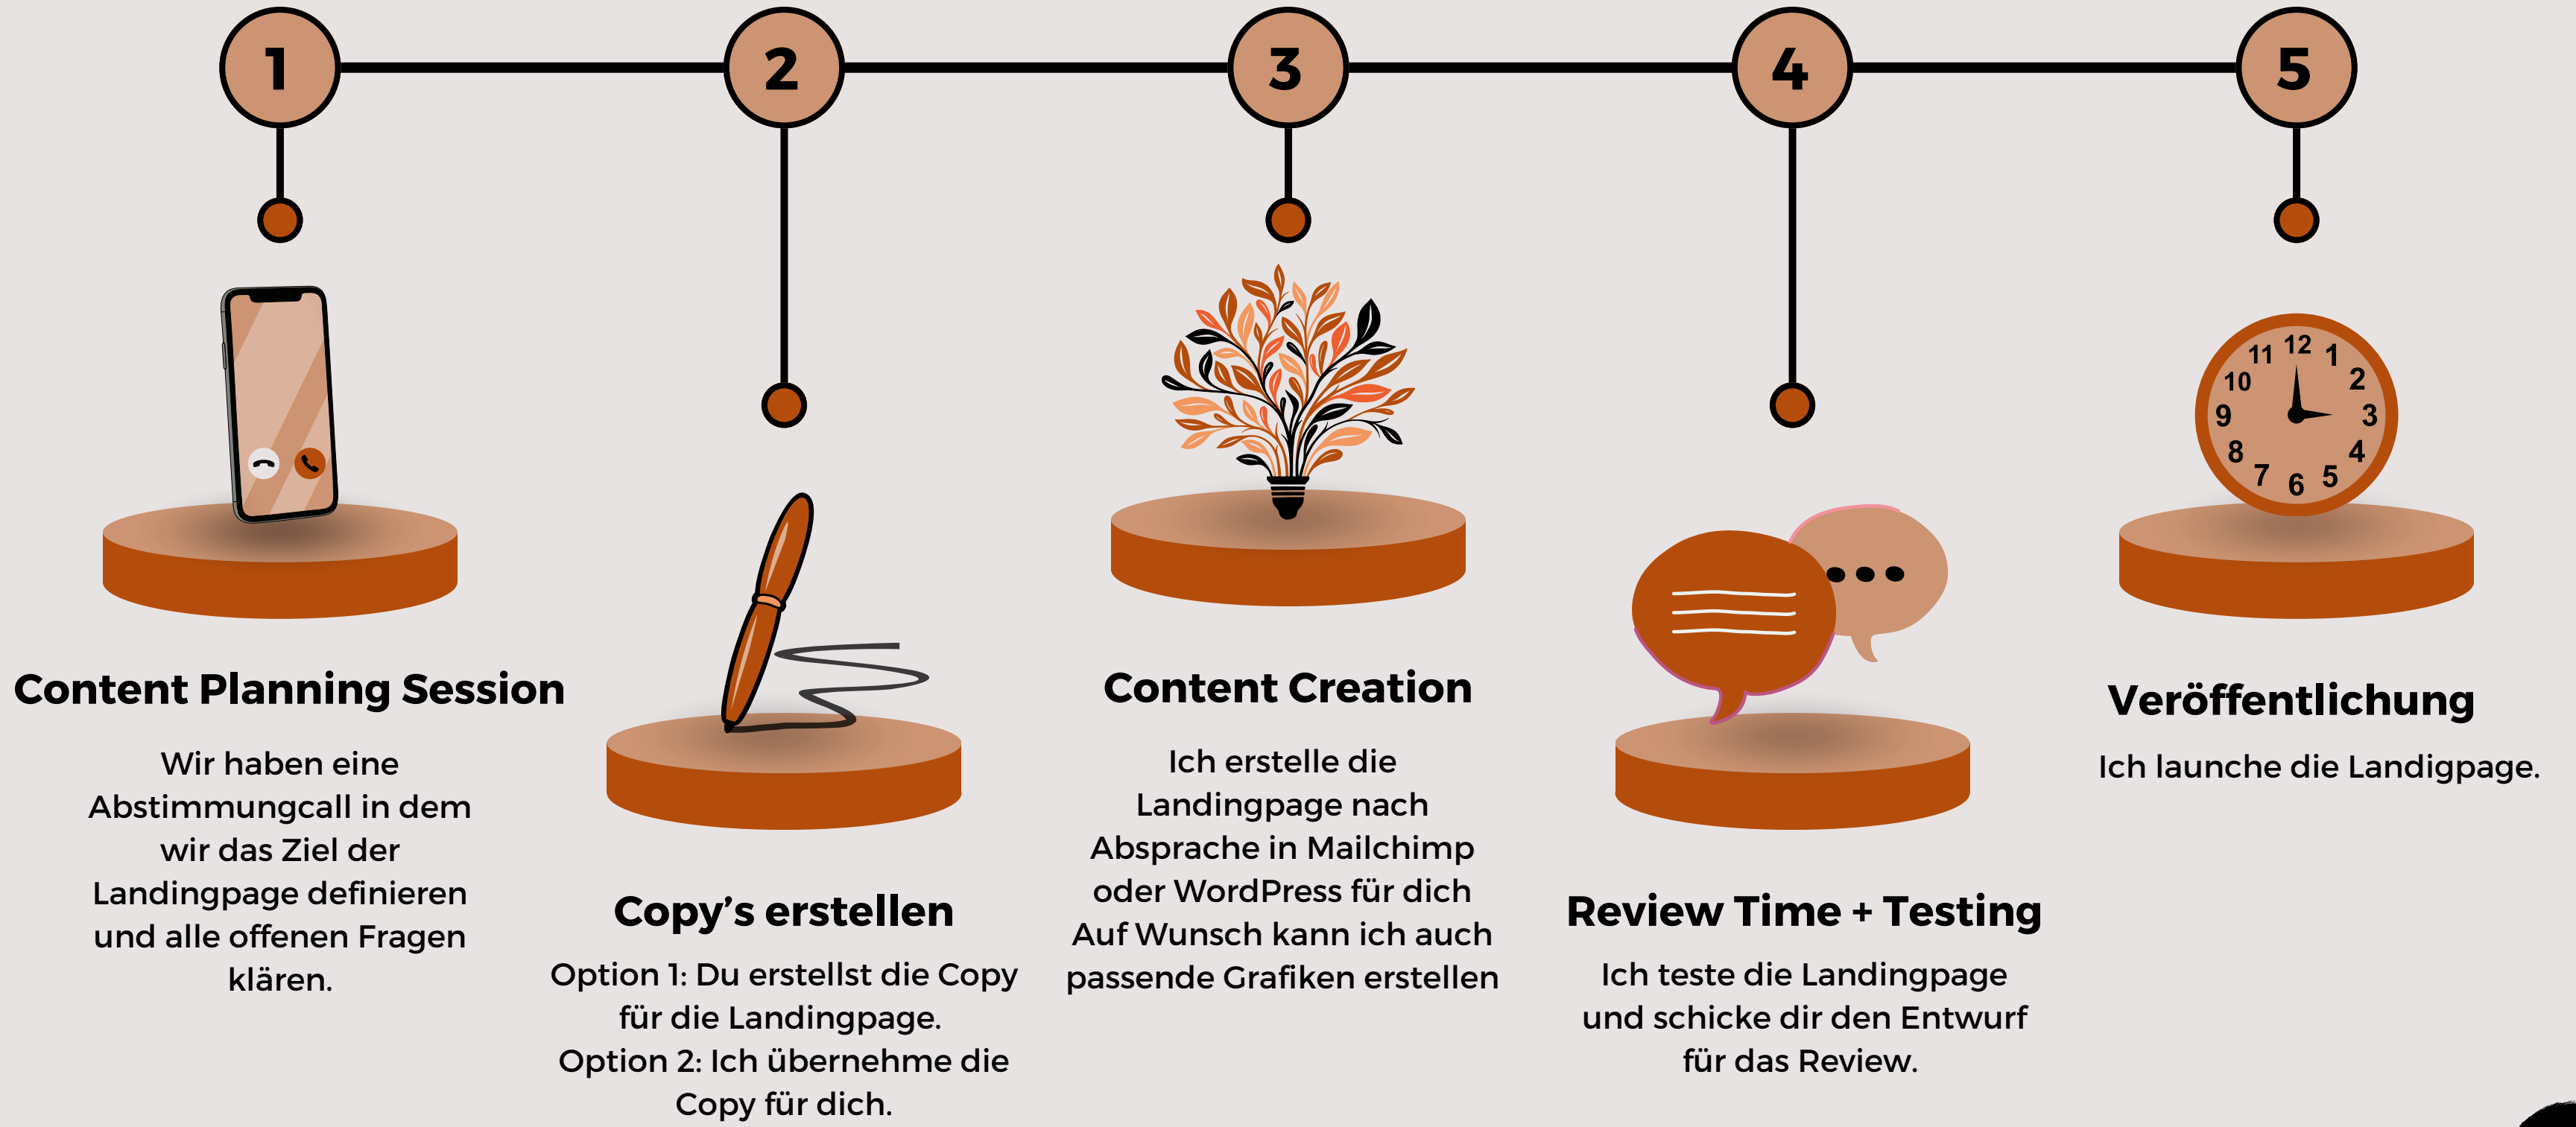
1

2

3

4

5

Content Planning Session

Wir haben eine Abstimmungcall in dem wir das Ziel der Landingpage definieren und alle offenen Fragen klären.

Copy’s erstellen

Option 1: Du erstellst die Copy für die Landingpage.
Option 2: Ich übernehme die Copy für dich.

Content Creation

Ich erstelle die Landingpage nach Absprache in Mailchimp oder WordPress für dich Auf Wunsch kann ich auch passende Grafiken erstellen

Review Time + Testing

Ich teste die Landingpage und schicke dir den Entwurf für das Review.

12 1 2 3 4 5 6 7 8 9 10 11

Veröffentlichung

Ich launche die Landigpage.